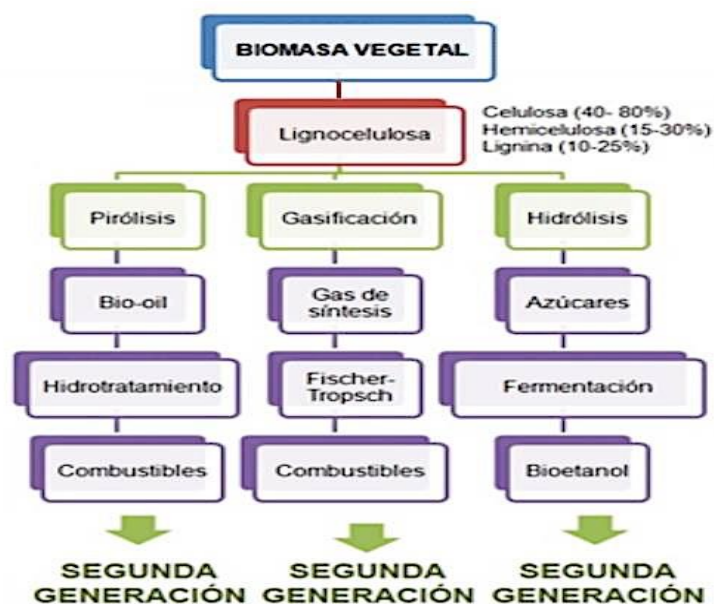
BIOMASA VEGETAL

Lignocelulosa

Celulosa (40- 80%)
Hemicelulosa (15-30%)
Lignina (10-25%)

Pirólisis

Bio-oil

Hidrotratamiento

Combustibles

SEGUNDA GENERACIÓN

Gasificación

Gas de síntesis

Fischer-Tropsch

Combustibles

SEGUNDA GENERACIÓN

Hidrólisis

Azúcares

Fermentación

Bioetanol

SEGUNDA GENERACIÓN